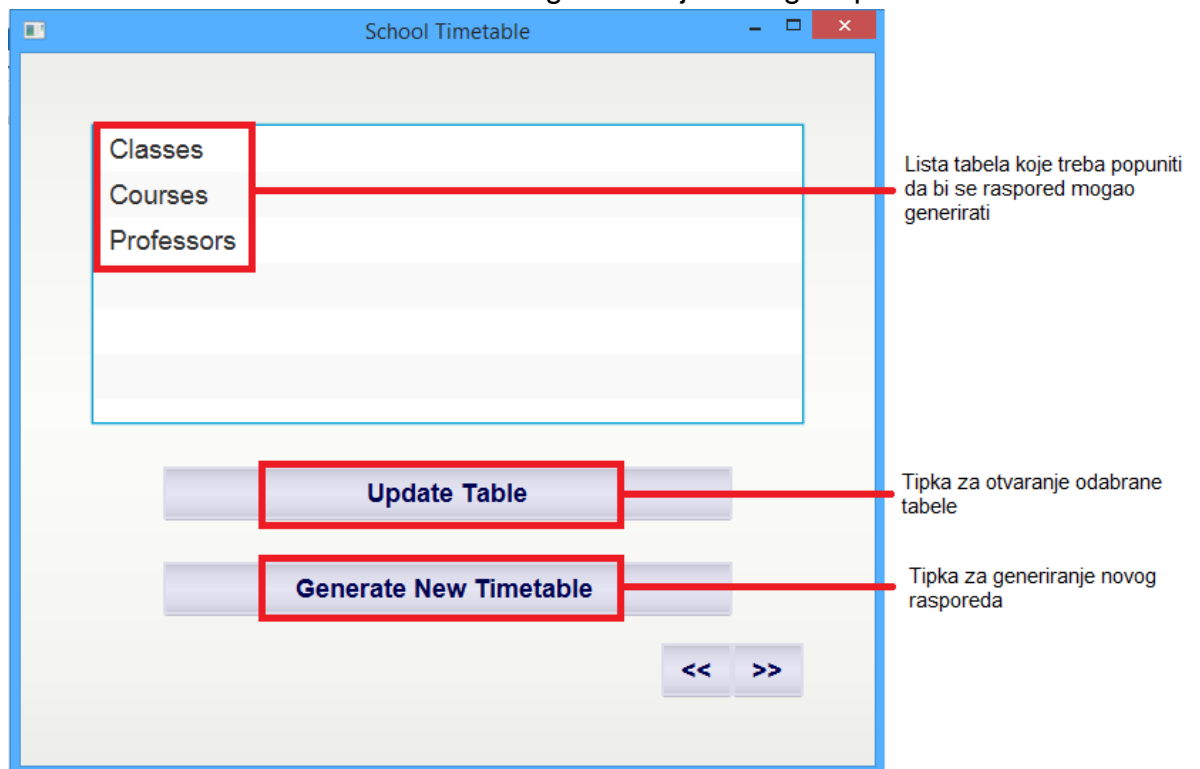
School Timetable

Classes
Courses
Professors

Lista tabela koje treba popuniti da bi se raspored mogao generirati

Update Table

Tipka za otvaranje odabrane tabele

Generate New Timetable

Tipka za generiranje novog rasporeda

<<
>>